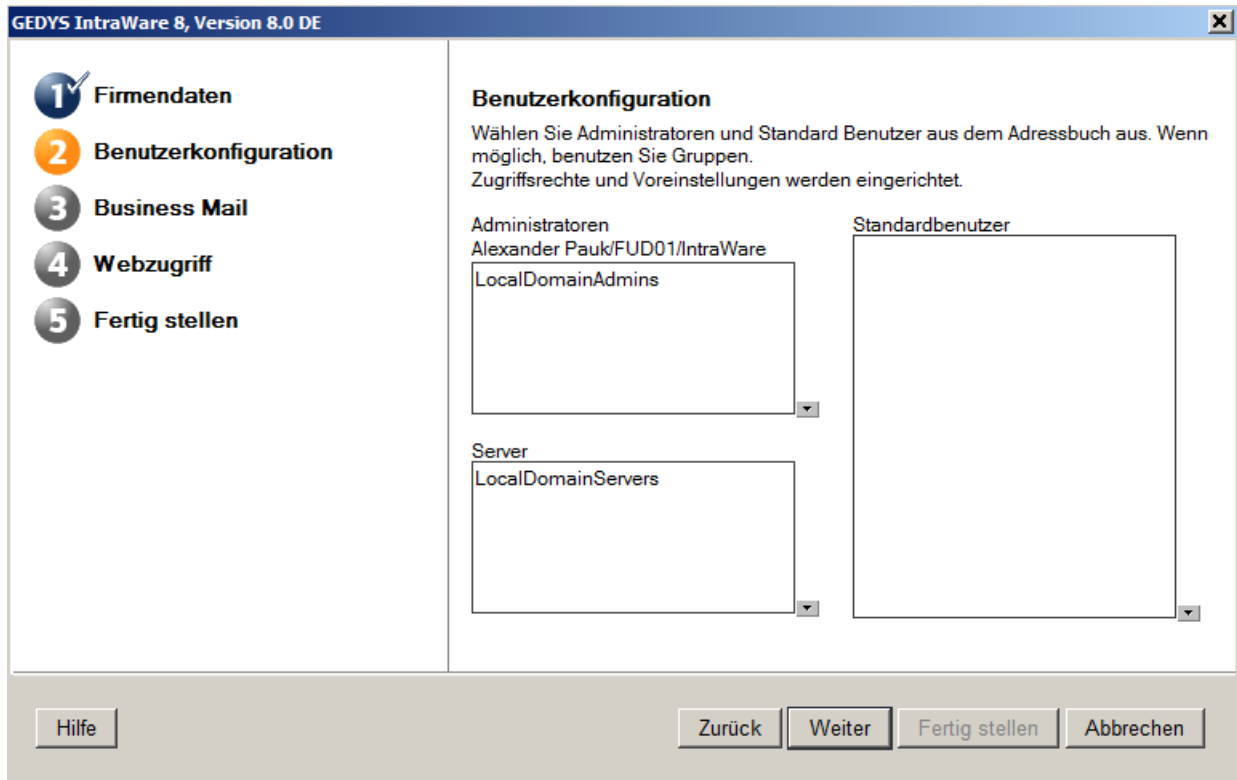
GEDYS IntraWare 8, Version 8.0 DE

1 Firmendaten
2 Benutzerkonfiguration
3 Business Mail
4 Webzugriff
5 Fertig stellen

Benutzerkonfiguration

Wählen Sie Administratoren und Standard Benutzer aus dem Adressbuch aus. Wenn möglich, benutzen Sie Gruppen.
Zugriffsrechte und Voreinstellungen werden eingerichtet.

Administratoren
Alexander Pauk/FUD01/IntraWare
LocalDomainAdmins

Standardbenutzer

Server
LocalDomainServers

Hilfe
Zurück
Weiter
Fertig stellen
Abbrechen